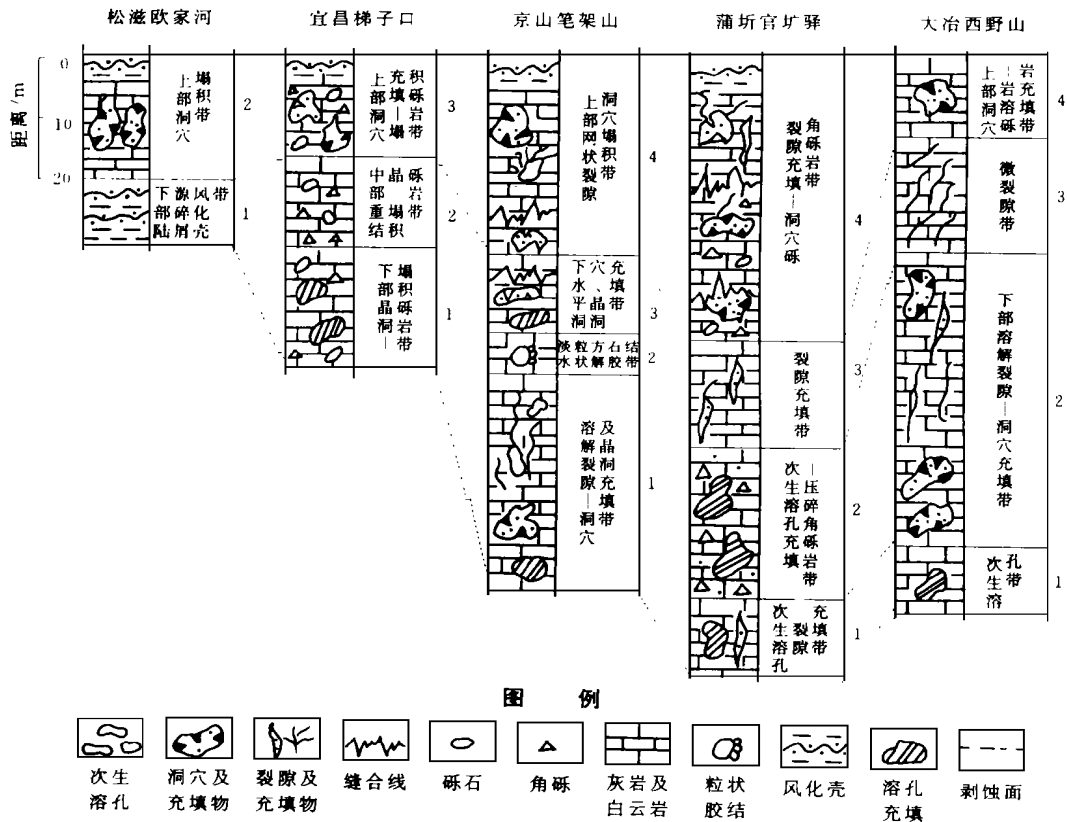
松滋欧家河 宜昌梯子口 京山笔架山 蒲圻官扩驿 大冶西野山

距离/m
0
10
20

上部塌积带洞穴 2
下部源风化带碎屑陆壳 1

上部洞穴充填积砾岩—塌带 3
中部晶砾重结岩塌积带 2
下部晶洞塌积砾岩—带 1

上部网状裂隙洞穴塌积带 4
下部水平洞穴、晶洞充填带 3
渗水粒状方解石胶结带 2
溶解裂隙及晶洞—洞穴充填带 1

角砾岩带裂隙充填—洞穴砾 4
裂隙充填带 3
次生溶孔充填—压碎角砾岩带 2
次生溶孔裂隙充填带 1

上部洞穴—岩溶充填砾岩带 4
微裂隙带 3
下部溶解裂隙—洞穴充填带 2
次生溶孔带 1

图 例

次生溶孔 洞穴及充填物 裂隙及充填物 缝合线 砾石 角砾 灰岩及白云岩 粒状胶结 风化壳 溶孔充填 剥蚀面